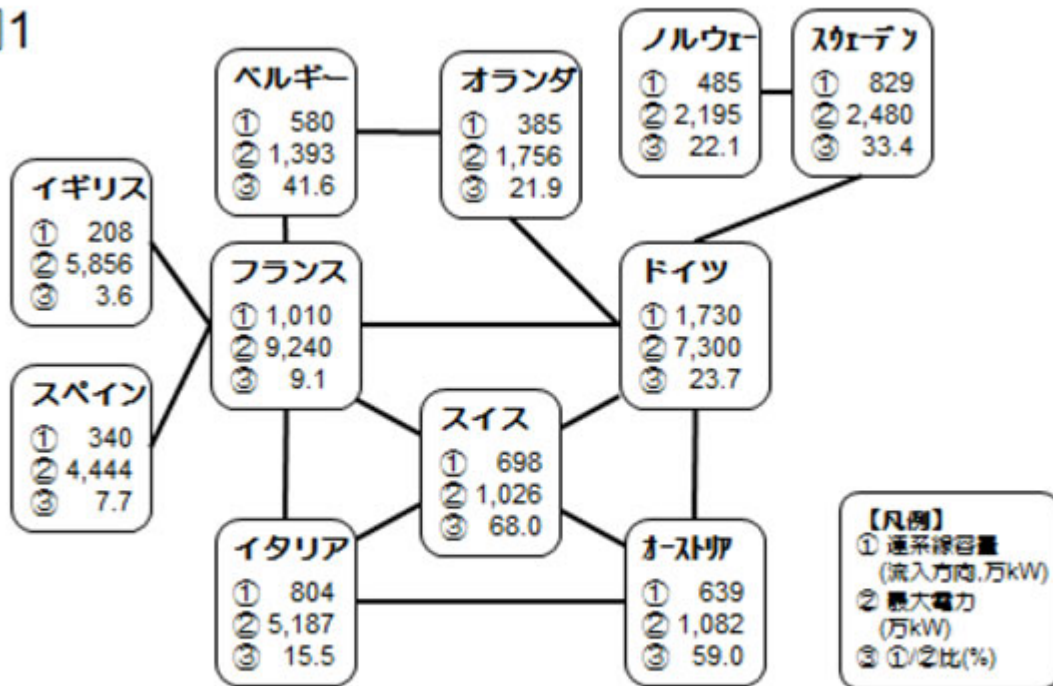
]1

ベルギー
① 580
② 1,393
③ 41.6

オランダ
① 385
② 1,756
③ 21.9

ノルウェー
① 485
② 2,195
③ 22.1

スウェーデン
① 829
② 2,480
③ 33.4

イギリス
① 208
② 5,856
③ 3.6

フランス
① 1,010
② 9,240
③ 9.1

ドイツ
① 1,730
② 7,300
③ 23.7

スペイン
① 340
② 4,444
③ 7.7

スイス
① 698
② 1,026
③ 68.0

イタリア
① 804
② 5,187
③ 15.5

オーストリア
① 639
② 1,082
③ 59.0

【凡例】
① 連系線容量 (流入方向,万kW)
② 最大電力 (万kW)
③ ①/②比(%)